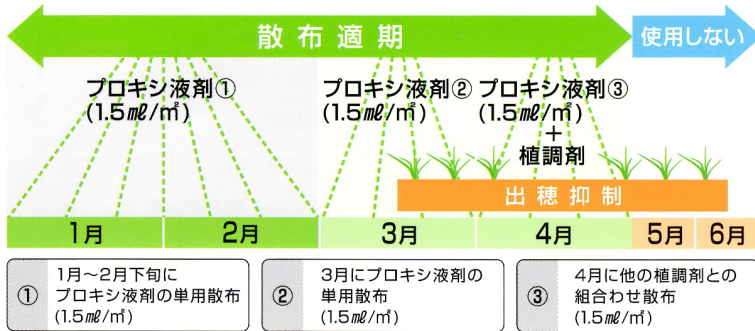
散布適期

使用しない

プロキシ液剤①
(1.5㎖/㎡)

プロキシ液剤②
(1.5㎖/㎡)

プロキシ液剤③
(1.5㎖/㎡)
+
植調剤

出穂抑制

| 1月 | 2月 | 3月 | 4月 | 5月 | 6月 |
|---|---|---|---|---|---|

① 1月～2月下旬にプロキシ液剤の単用散布 (1.5㎖/㎡)

② 3月にプロキシ液剤の単用散布 (1.5㎖/㎡)

③ 4月に他の植調剤との組合わせ散布 (1.5㎖/㎡)